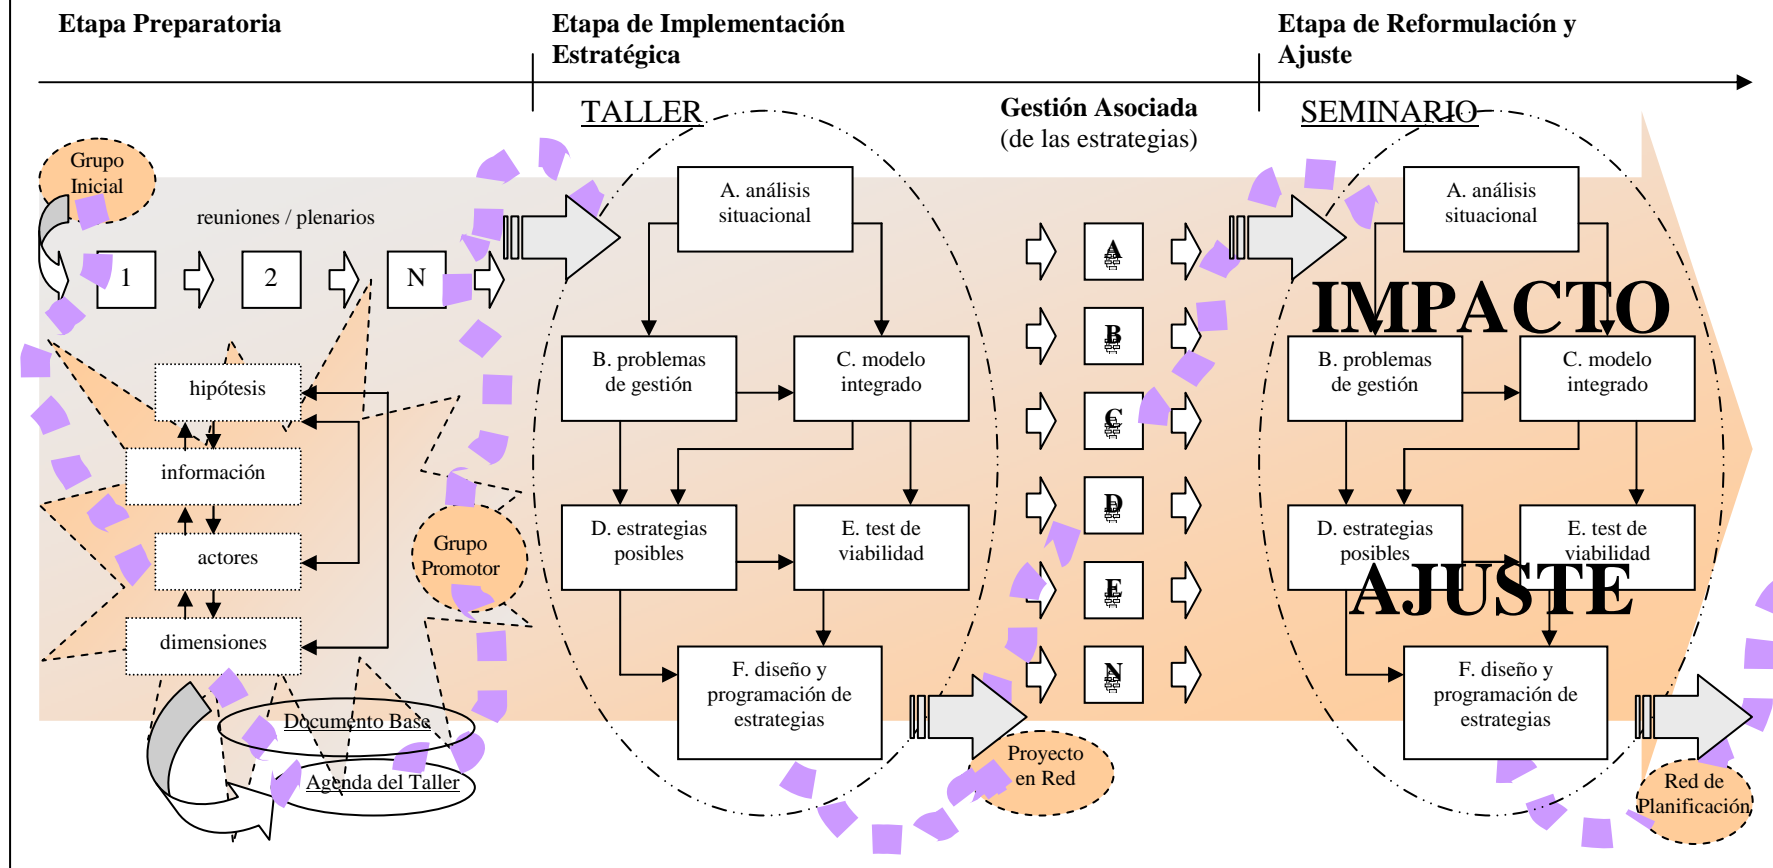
Etapa Preparatoria

Etapa de Implementación Estratégica

Etapa de Reformulación y Ajuste

TALLER

Gestión Asociada
(de las estrategias)

SEMINARIO

Grupo Inicial

reuniones / plenarios

1

2

N

hipótesis

información

actores

dimensiones

Grupo Promotor

Documento Base

Agenda del Taller

A. análisis situacional

B. problemas de gestión

C. modelo integrado

D. estrategias posibles

E. test de viabilidad

F. diseño y programación de estrategias

A

B

C

D

E

N

Proyecto en Red

A. análisis situacional

IMPACTO

B. problemas de gestión

C. modelo integrado

D. estrategias posibles

E. test de viabilidad

AJUSTE

F. diseño y programación de estrategias

Red de Planificación